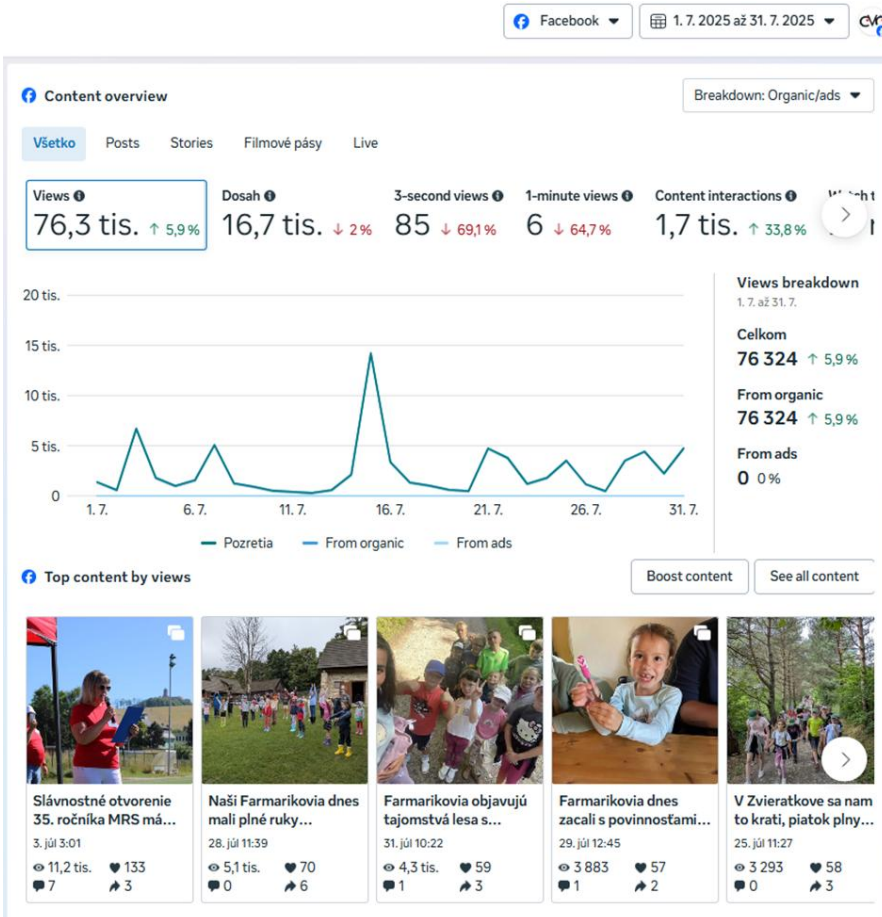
Facebook 1. 7. 2025 až 31. 7. 2025

Content overview

Breakdown: Organic/ads

Všetko Posts Stories Filmové pásy Live

Views 76,3 tis. ↑ 5,9 %
Dosah 16,7 tis. ↓ 2 %
3-second views 85 ↓ 69,1 %
1-minute views 6 ↓ 64,7 %
Content interactions 1,7 tis. ↑ 33,8 %
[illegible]

20 tis.
15 tis.
10 tis.
5 tis.
0
1. 7. 6. 7. 11. 7. 16. 7. 21. 7. 26. 7. 31. 7.

Pozretia From organic From ads

Views breakdown
1. 7. až 31. 7.

Celkom
76 324 ↑ 5,9 %

From organic
76 324 ↑ 5,9 %

From ads
0 0 %

Top content by views

Boost content See all content

Slávnostné otvorenie 35. ročníka MRS má…
3. júl 3:01
11,2 tis. 133
7 3

Naši Farmarikovia dnes mali plné ruky…
28. júl 11:39
5,1 tis. 70
0 6

Farmarikovia objavujú tajomstvá lesa s…
31. júl 10:22
4,3 tis. 59
1 3

Farmarikovia dnes zacali s povinnosťami…
29. júl 12:45
3 883 57
1 2

V Zvieratkove sa nam to krati, piatok plný…
25. júl 11:27
3 293 58
0 3